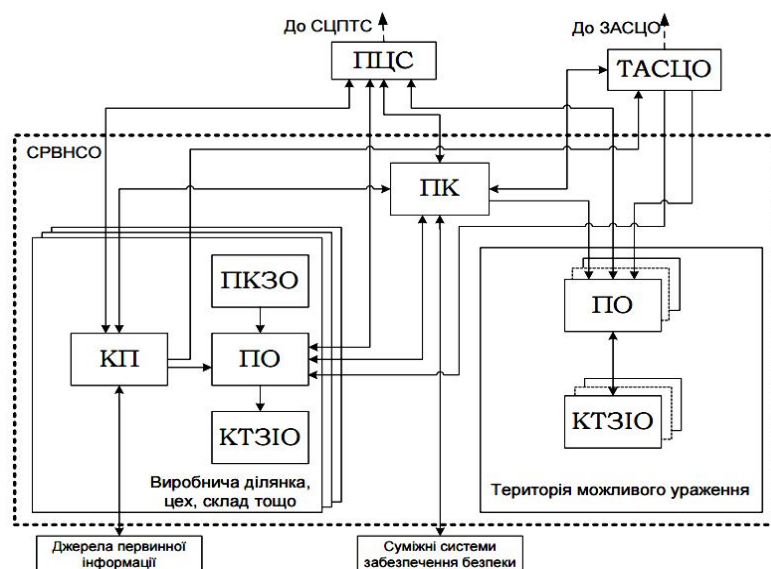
До СЦПТС

ПЦС

До ЗАСЦО

ТАСЦО

СРВНСО

ПК

ПКЗО

КП

ПО

КТЗІО

Виробнича ділянка, цех, склад тощо

ПО

КТЗІО

Територія можливого ураження

Джерела первинної інформації

Суміжні системи забезпечення безпеки